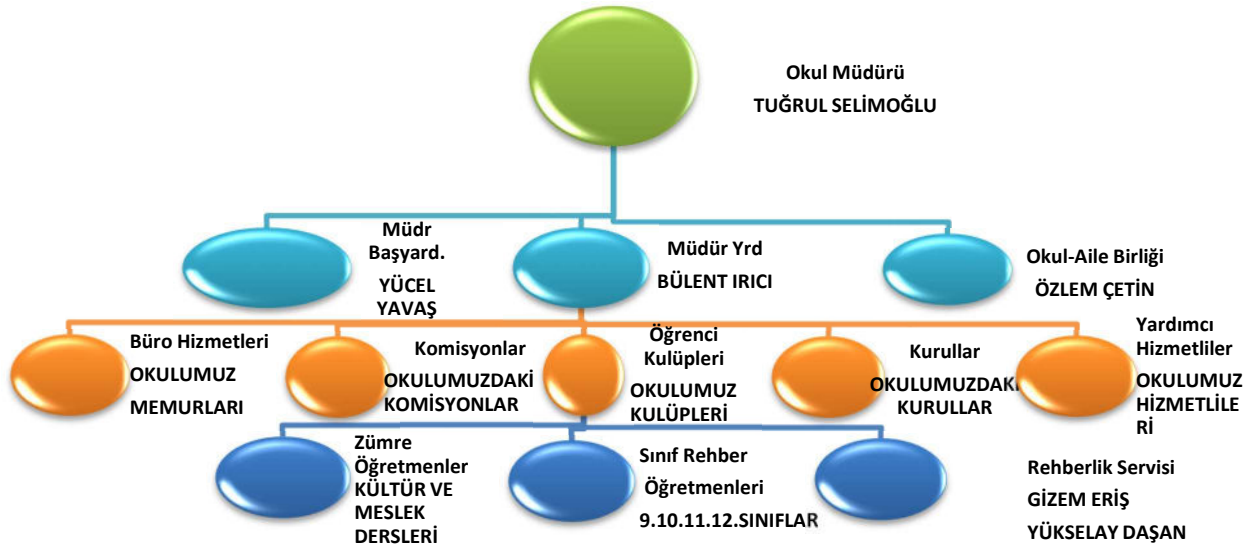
Okul Müdürü
TUĞRUL SELİMOĞLU

Müdr Başyard.
YÜCEL YAVAŞ

Müdür Yrd
BÜLENT IRICI

Okul-Aile Birliği
ÖZLEM ÇETİN

Büro Hizmetleri
OKULUMUZ MEMURLARI

Komisyonlar
OKULUMUZDAKİ KOMİSYONLAR

Öğrenci Kulüpleri
OKULUMUZ KULÜPLERİ

Kurullar
OKULUMUZDAKİ KURULLAR

Yardımcı Hizmetliler
OKULUMUZ HİZMETLİLE Rİ

Zümre Öğretmenler
KÜLTÜR VE MESLEK DERSLERİ

Sınıf Rehber Öğretmenleri
9.10.11.12.SINIFLAR

Rehberlik Servisi
GİZEM ERİŞ
YÜKSELAY DAŞAN